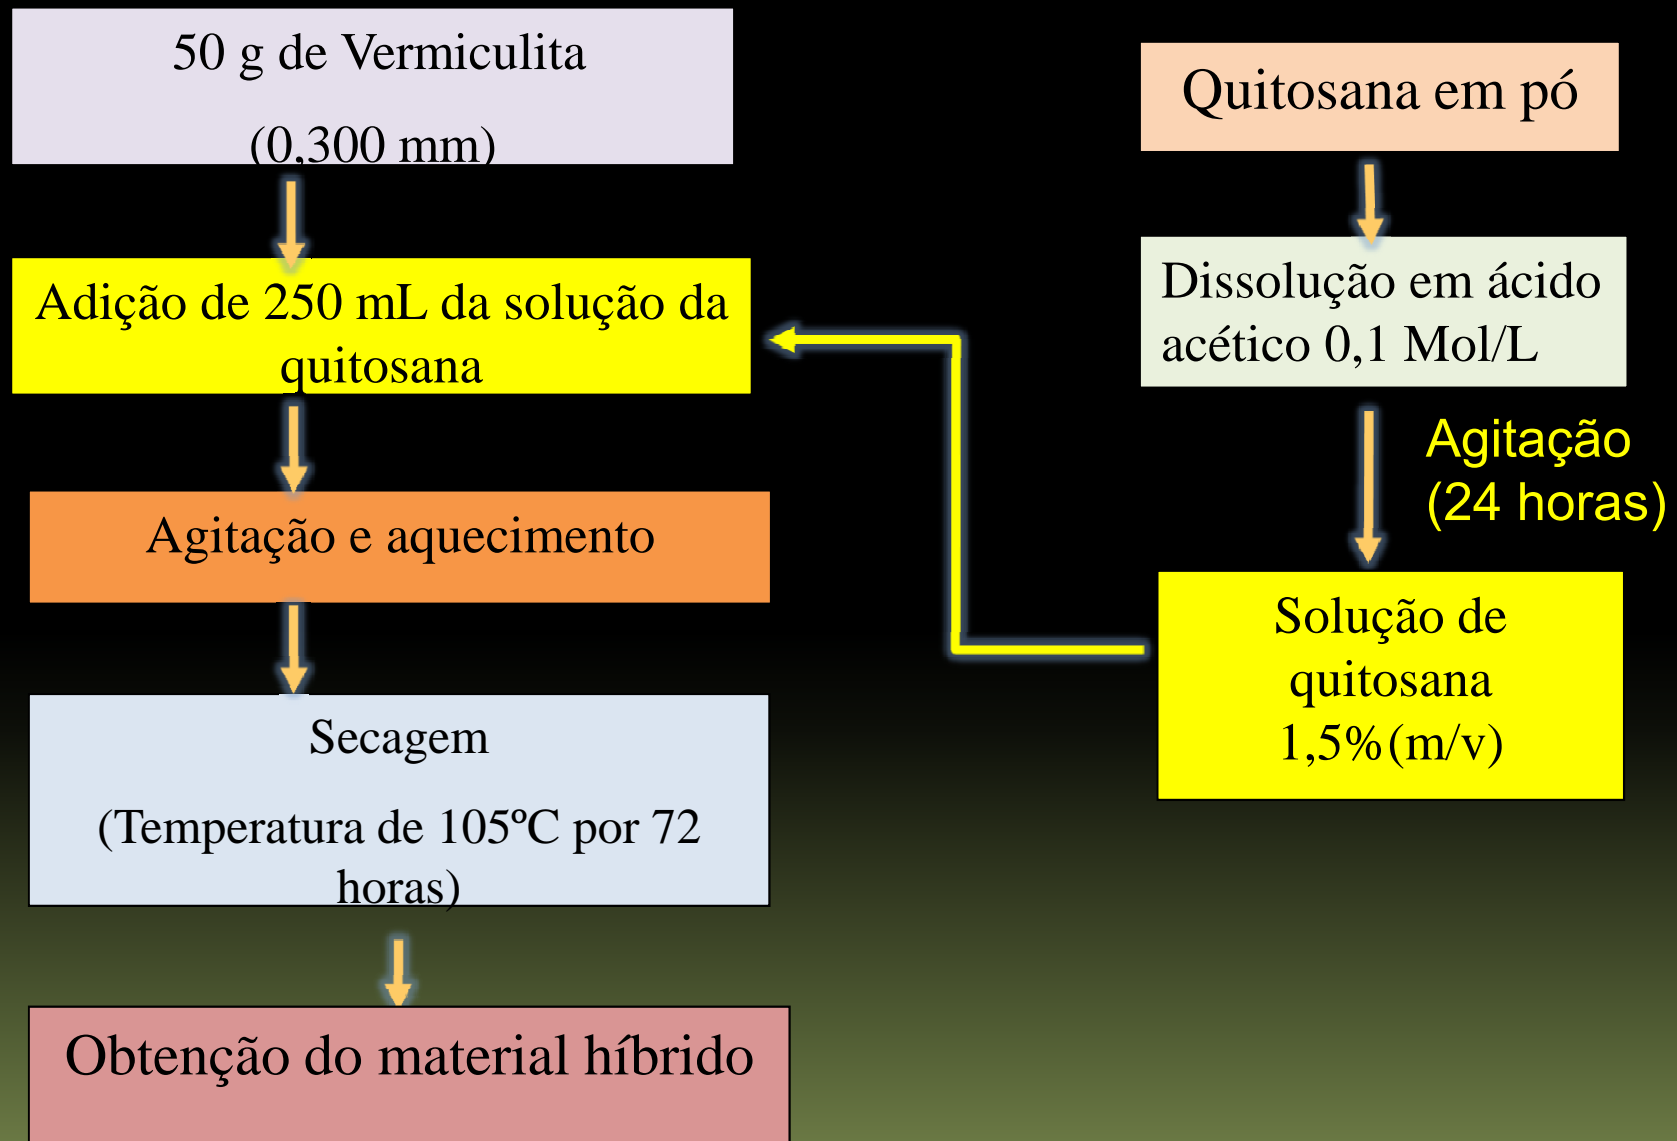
50 g de Vermiculita

(0,300 mm)

Adição de 250 mL da solução da quitosana

Agitação e aquecimento

Secagem

(Temperatura de 105ºC por 72 horas)

Obtenção do material híbrido

Quitosana em pó

Dissolução em ácido acético 0,1 Mol/L

Agitação (24 horas)

Solução de quitosana 1,5%(m/v)